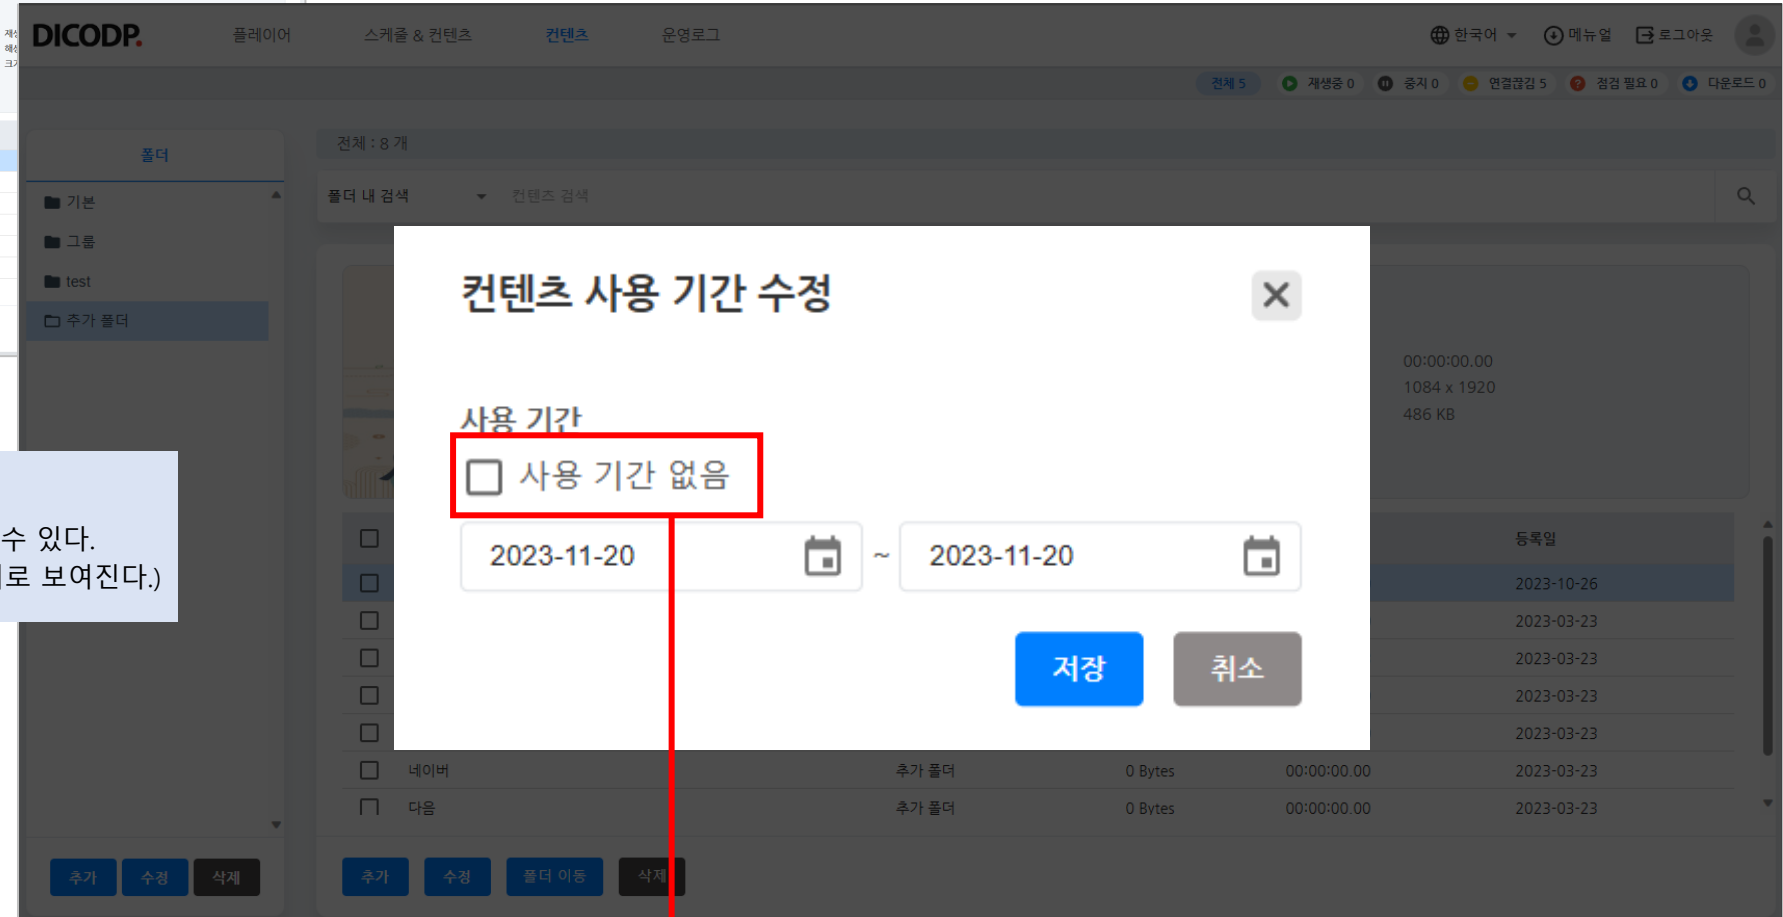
DICODP.

플레이어 스케쥴 & 컨텐츠 컨텐츠 운영로그

한국어 메뉴얼 로그아웃

전체 5 재생중 0 중지 0 연결끊김 5 점검 필요 0 다운로드 0

폴더

기본

그룹

test

추가 폴더

전체 : 8 개

폴더 내 검색

컨텐츠 검색

00:00:00.00
1084 x 1920
486 KB

등록일

2023-10-26
2023-03-23
2023-03-23
2023-03-23
2023-03-23

| 네이버 | 추가 폴더 | 0 Bytes | 00:00:00.00 | 2023-03-23 |
|---|---|---|---|---|
| 다음 | 추가 폴더 | 0 Bytes | 00:00:00.00 | 2023-03-23 |

수 있다.
로 보여진다.)

컨텐츠 사용 기간 수정

사용 기간

사용 기간 없음

2023-11-20 ~ 2023-11-20

저장 취소

추가 수정 삭제

추가 수정 폴더 이동 삭제